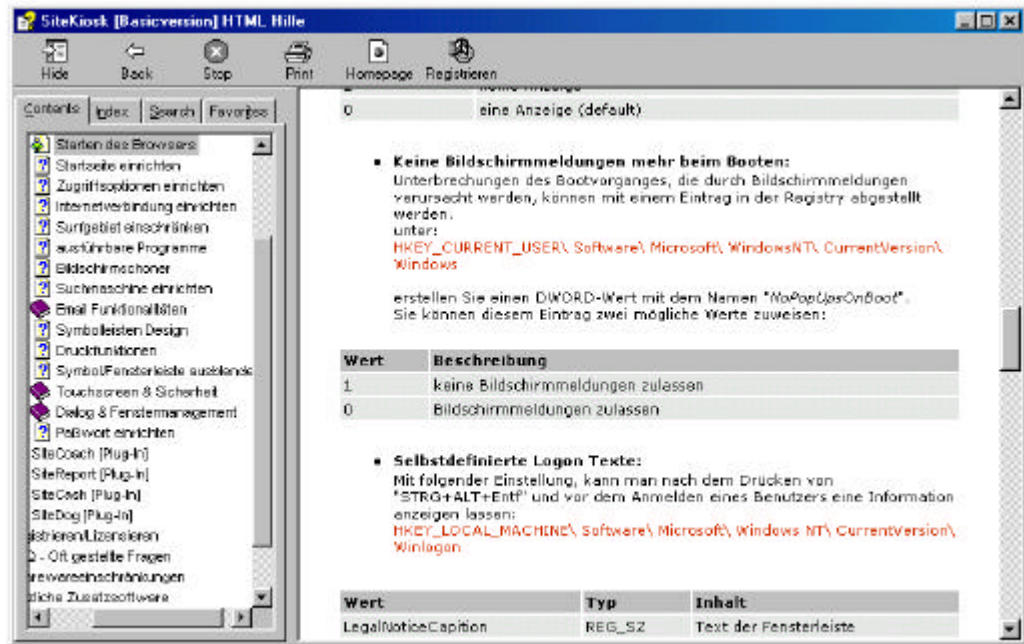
SiteKiosk [Basicversion] HTML Hilfe

Hide Back Stop Print Homepage Registrieren

Contents Index Search Favorites

Starten des Browsers
Startseite einrichten
Zugriffsoptionen einrichten
Internetverbindung einrichten
Surfgebiet einschränken
ausführbare Programme
Bildschirmschoner
Suchmaschine einrichten
Email Funktionalitäten
Symbolleisten Design
Druckfunktionen
Symbol/Fensterleiste ausblend
Touchscreen & Sicherheit
Dialog & Fenstermanagement
Paßwort einrichten
SiteCoach [Plug-In]
SiteReport [Plug-In]
SiteCash [Plug-In]
SiteDog [Plug-In]
istrieren/Lizensieren
Q - Oft gestellte Fragen
rewareeinschränkungen
tliche Zusatzsoftware

| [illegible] | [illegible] |
|---|---|
| 0 | eine Anzeige (default) |

- Keine Bildschirmmeldungen mehr beim Booten:
Unterbrechungen des Bootvorganges, die durch Bildschirmmeldungen verursacht werden, können mit einem Eintrag in der Registry abgestellt werden.
unter:
HKEY_CURRENT_USER\ Software\ Microsoft\ WindowsNT\ CurrentVersion\ Windows

erstellen Sie einen DWORD-Wert mit dem Namen "NoPopUpsOnBoot". Sie können diesem Eintrag zwei mögliche Werte zuweisen:

| Wert | Beschreibung |
|---|---|
| 1 | keine Bildschirmmeldungen zulassen |
| 0 | Bildschirmmeldungen zulassen |

- Selbstdefinierte Logon Texte:
Mit folgender Einstellung, kann man nach dem Drücken von "STRG+ALT+Entf" und vor dem Anmelden eines Benutzers eine Information anzeigen lassen:
HKEY_LOCAL_MACHINE\ Software\ Microsoft\ Windows NT\ CurrentVersion\ Winlogon

| Wert | Typ | Inhalt |
|---|---|---|
| LegalNoticeCapition | REG_SZ | Text der Fensterleiste |